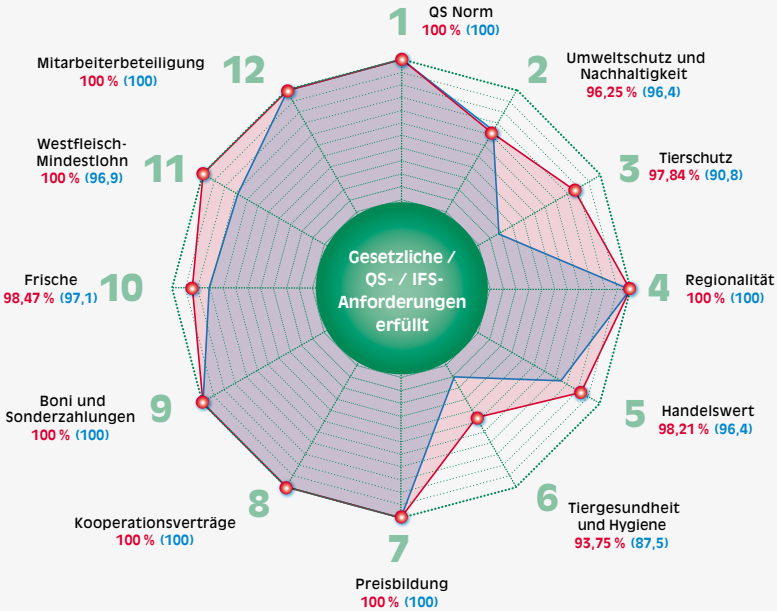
1
QS Norm
100 % (100)

2
Umweltschutz und Nachhaltigkeit
96,25 % (96,4)

3
Tierschutz
97,84 % (90,8)

4
Regionalität
100 % (100)

5
Handelswert
98,21 % (96,4)

6
Tiergesundheit und Hygiene
93,75 % (87,5)

7
Preisbildung
100 % (100)

8
Kooperationsverträge
100 % (100)

9
Boni und Sonderzahlungen
100 % (100)

10
Frische
98,47 % (97,1)

11
Westfleisch-Mindestlohn
100 % (96,9)

12
Mitarbeiterbeteiligung
100 % (100)

Gesetzliche / QS- / IFS-Anforderungen erfüllt